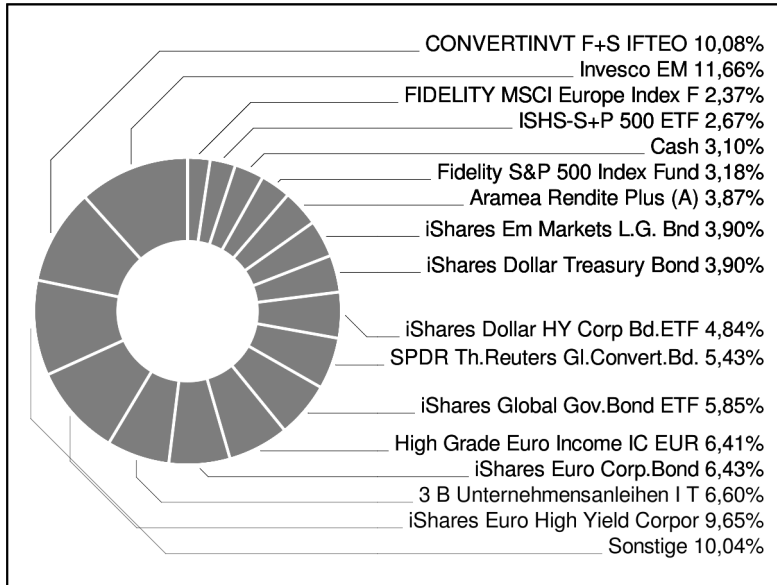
CONVERTINVT F+S IFTEO 10,08%
Invesco EM 11,66%
FIDELITY MSCI Europe Index F 2,37%
ISHS-S+P 500 ETF 2,67%
Cash 3,10%
Fidelity S&P 500 Index Fund 3,18%
Aramea Rendite Plus (A) 3,87%
iShares Em Markets L.G. Bnd 3,90%
iShares Dollar Treasury Bond 3,90%
iShares Dollar HY Corp Bd.ETF 4,84%
SPDR Th.Reuters Gl.Convert.Bd. 5,43%
iShares Global Gov.Bond ETF 5,85%
High Grade Euro Income IC EUR 6,41%
iShares Euro Corp.Bond 6,43%
3 B Unternehmensanleihen I T 6,60%
iShares Euro High Yield Corpor 9,65%
Sonstige 10,04%